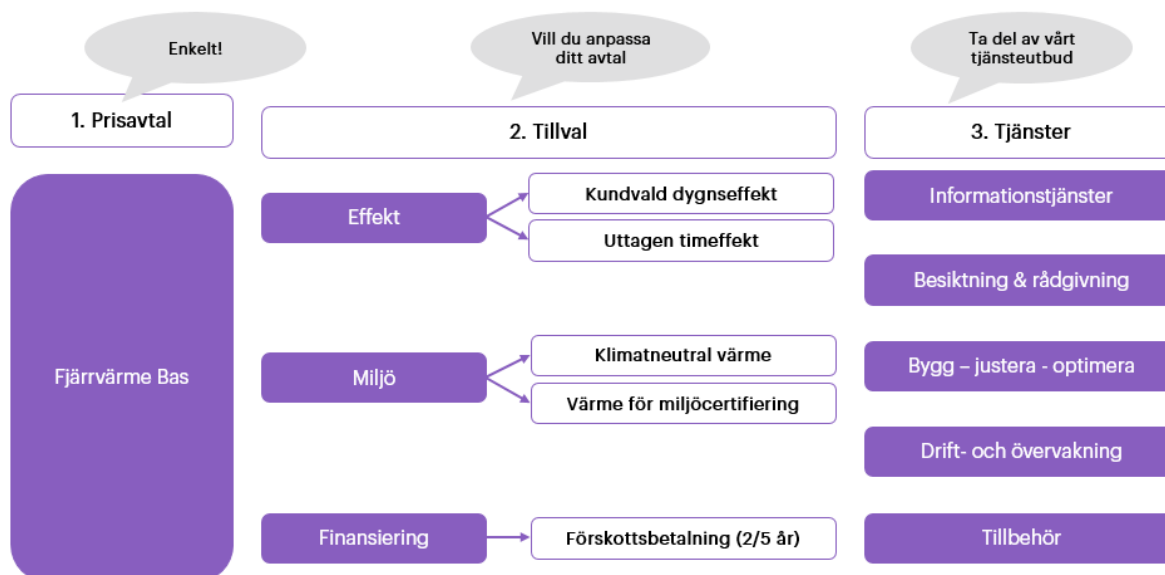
Enkelt!

Vill du anpassa ditt avtal

Ta del av vårt tjänsteutbud

1. Prisavtal

2. Tillval

3. Tjänster

Fjärrvärme Bas

Effekt

Kundvald dygnseffekt

Uttagen timeffekt

Miljö

Klimatneutral värme

Värme för miljöcertifiering

Finansiering

Förskottsbetalning (2/5 år)

Informationstjänster

Besiktning & rådgivning

Bygg – justera - optimera

Drift- och övervakning

Tillbehör